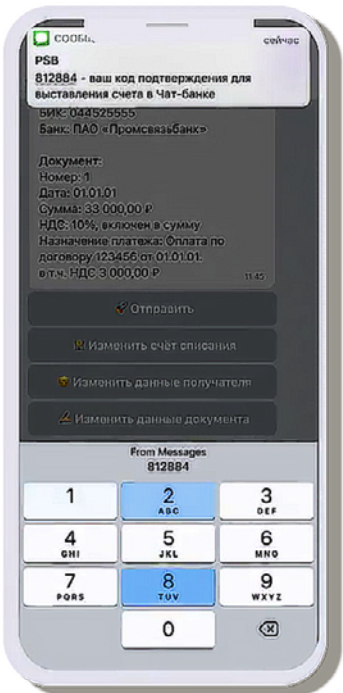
СООБЩ. сейчас
PSB
812884 - ваш код подтверждения для выставления счета в Чат-банке

БИК: 044525555
Банк: ПАО «Промсвязьбанк»

Документ:
Номер: 1
Дата: 01.01.01
Сумма: 33 000,00 ₽
НДС: 10%, включен в сумму
Назначение платежа: Оплата по договору 123456 от 01.01.01; в т.ч. НДС 3 000,00 ₽
11:45

Отправить
Изменить счёт списания
Изменить данные получателя
Изменить данные документа

From Messages
812884

1
2 ABC
3 DEF
4 GHI
5 JKL
6 MNO
7 PQRS
8 TUV
9 WXYZ
0